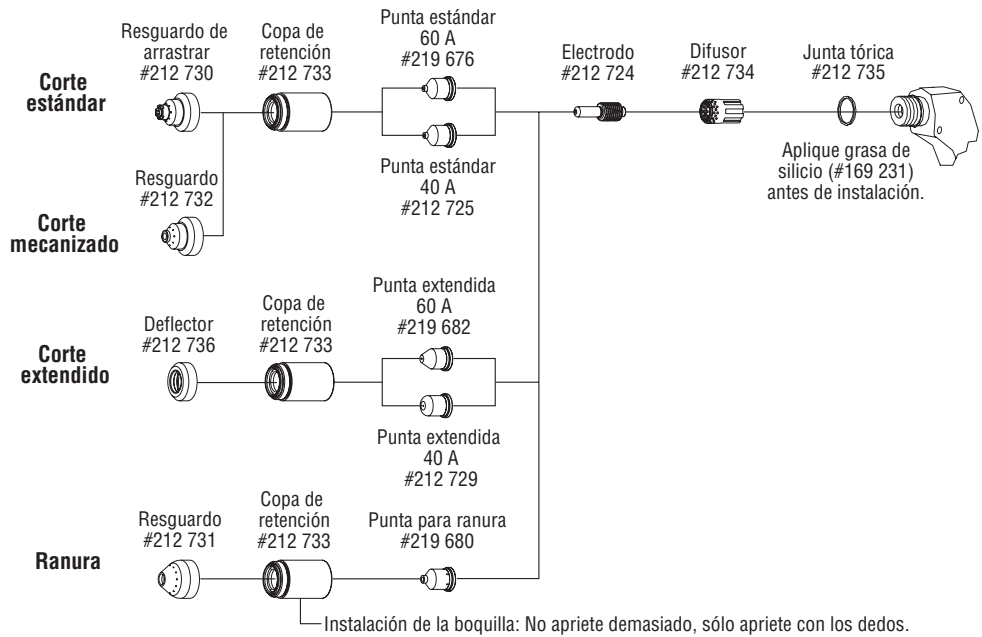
Corte estándar

Resguardo de arrastrar
#212 730

Copa de retención
#212 733

Punta estándar
60 A
#219 676

Punta estándar
40 A
#212 725

Electrodo
#212 724

Difusor
#212 734

Junta tórica
#212 735

Aplique grasa de silicio (#169 231) antes de instalación.

Resguardo
#212 732

Corte mecanizado

Corte extendido

Deflector
#212 736

Copa de retención
#212 733

Punta extendida
60 A
#219 682

Punta extendida
40 A
#212 729

Ranura

Resguardo
#212 731

Copa de retención
#212 733

Punta para ranura
#219 680

Instalación de la boquilla: No apriete demasiado, sólo apriete con los dedos.